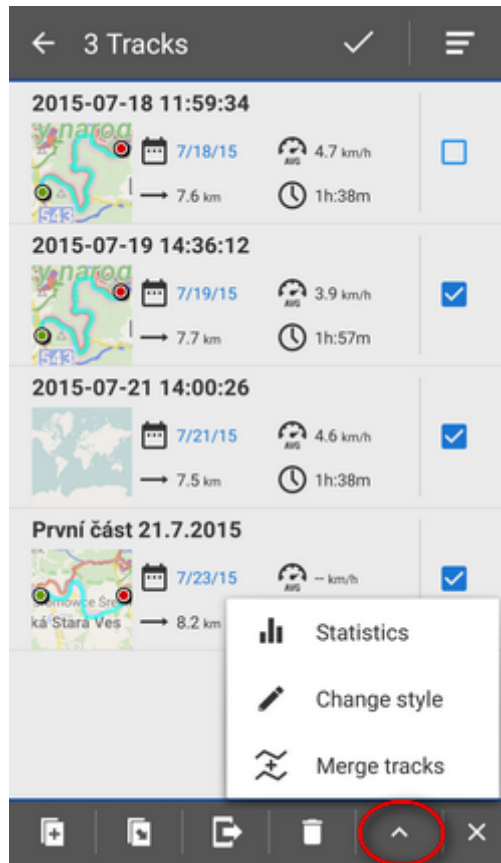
3 Tracks

2015-07-18 11:59:34
7/18/15
4.7 km/h
7.6 km
1h:38m

2015-07-19 14:36:12
7/19/15
3.9 km/h
7.7 km
1h:57m

2015-07-21 14:00:26
7/21/15
4.6 km/h
7.5 km
1h:38m

První část 21.7.2015
7/23/15
-- km/h
8.2 km

Statistics
Change style
Merge tracks